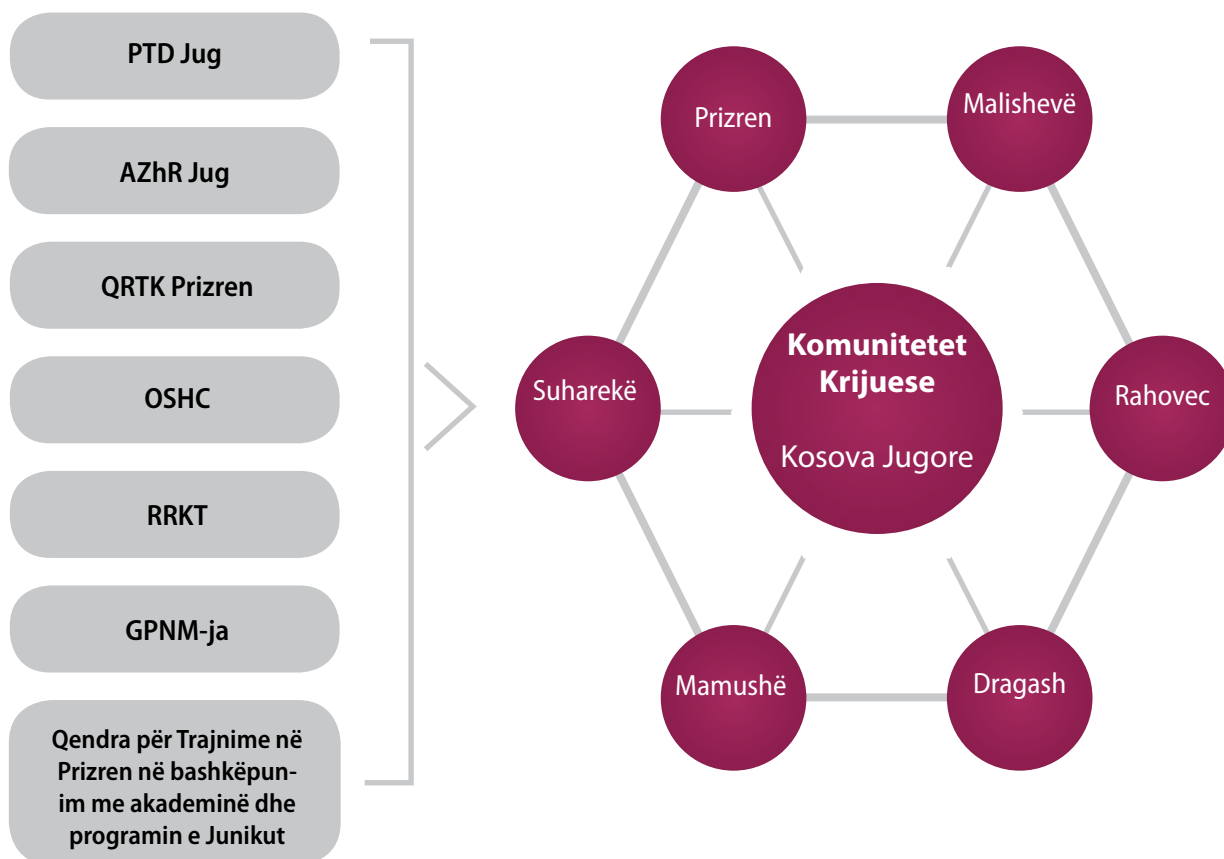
PTD Jug

AZhR Jug

QRTK Prizren

OSHC

RRKT

GPNM-ja

Qendra për Trajnime në Prizren në bashkëpunim me akademinë dhe programin e Junikut

Prizren

Malishevë

Suharekë

Komunitetet Krijuese

Kosova Jugore

Rahovec

Mamushë

Dragash